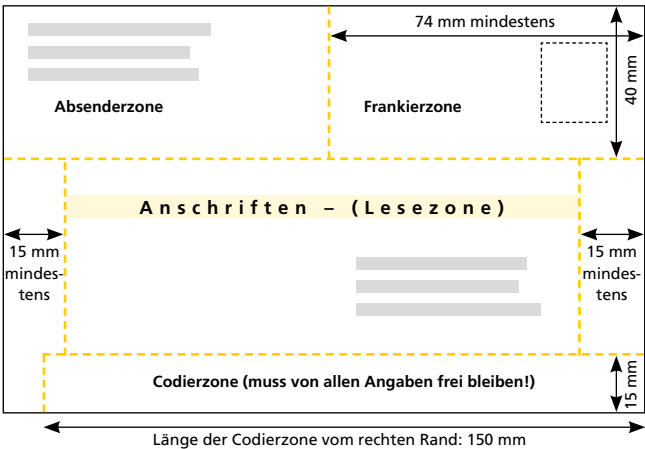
74 mm mindestens

40 mm

Absenderzone

Frankierzone

Anschriften – (Lesezone)

15 mm mindestens

15 mm mindestens

Codierzone (muss von allen Angaben frei bleiben!)

15 mm

Länge der Codierzone vom rechten Rand: 150 mm